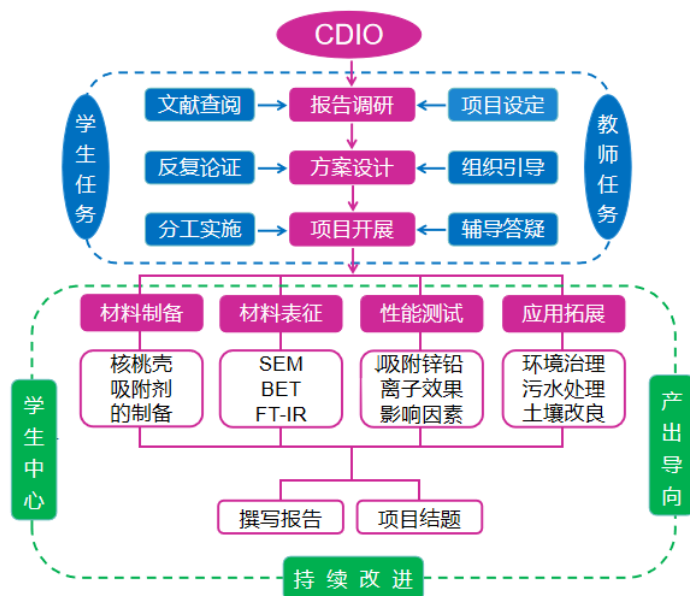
CDIO

学生任务

文献查阅
报告调研
项目设定

反复论证
方案设计
组织引导

分工实施
项目开展
辅导答疑

教师任务

材料制备
材料表征
性能测试
应用拓展

学生中心

核桃壳吸附剂的制备

SEM
BET
FT-IR

吸附锌铅离子效果影响因素

环境治理
污水处理
土壤改良

产出导向

撰写报告
项目结题

持续改进